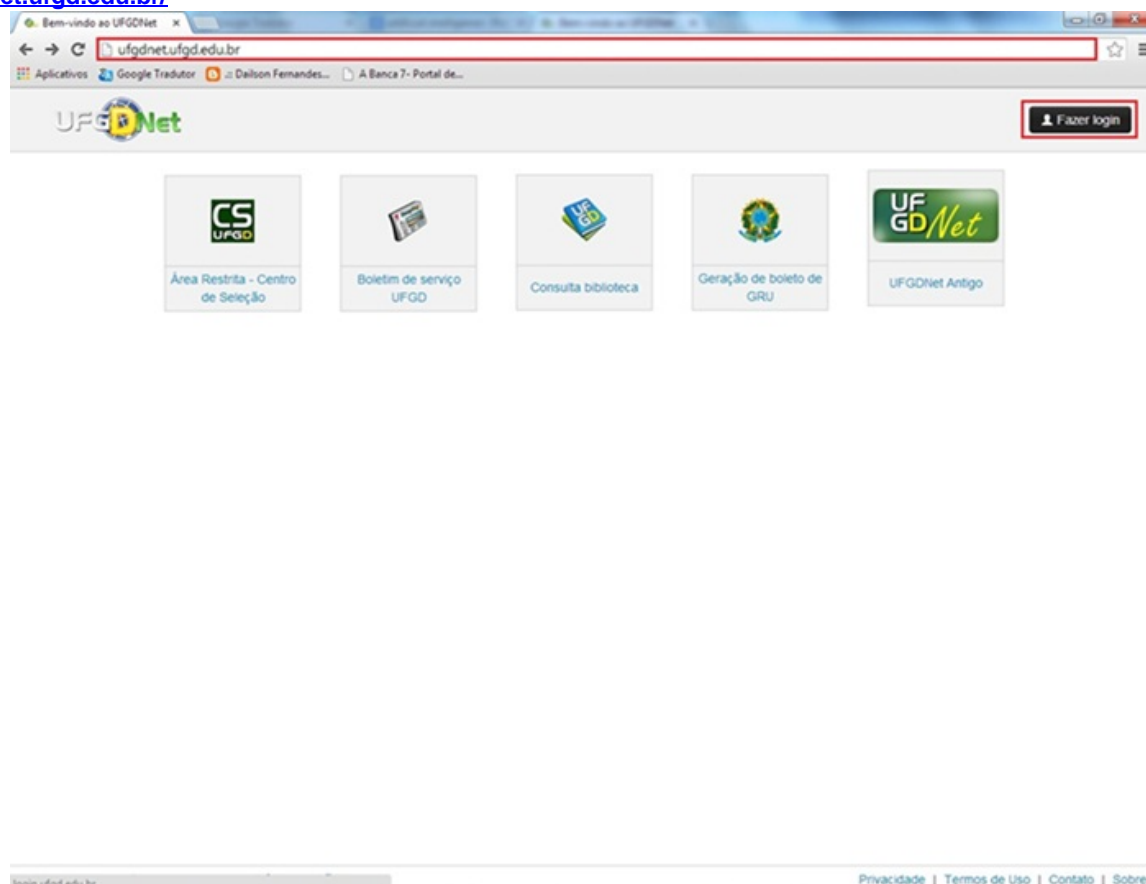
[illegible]t.ufgd.edu.br/

Bem-vindo ao UFGDNet ×

ufgdnet.ufgd.edu.br

Aplicativos Google Tradutor :: Dailson Fernandes... A Banca 7- Portal de...

UFGDNet

Fazer login

CS UFGD

Área Restrita - Centro de Seleção

Boletim de serviço UFGD

UFGD

Consulta biblioteca

Geração de boleto de GRU

UFGDNet

UFGDNet Antigo

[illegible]

Privacidade | Termos de Uso | Contato | Sobre